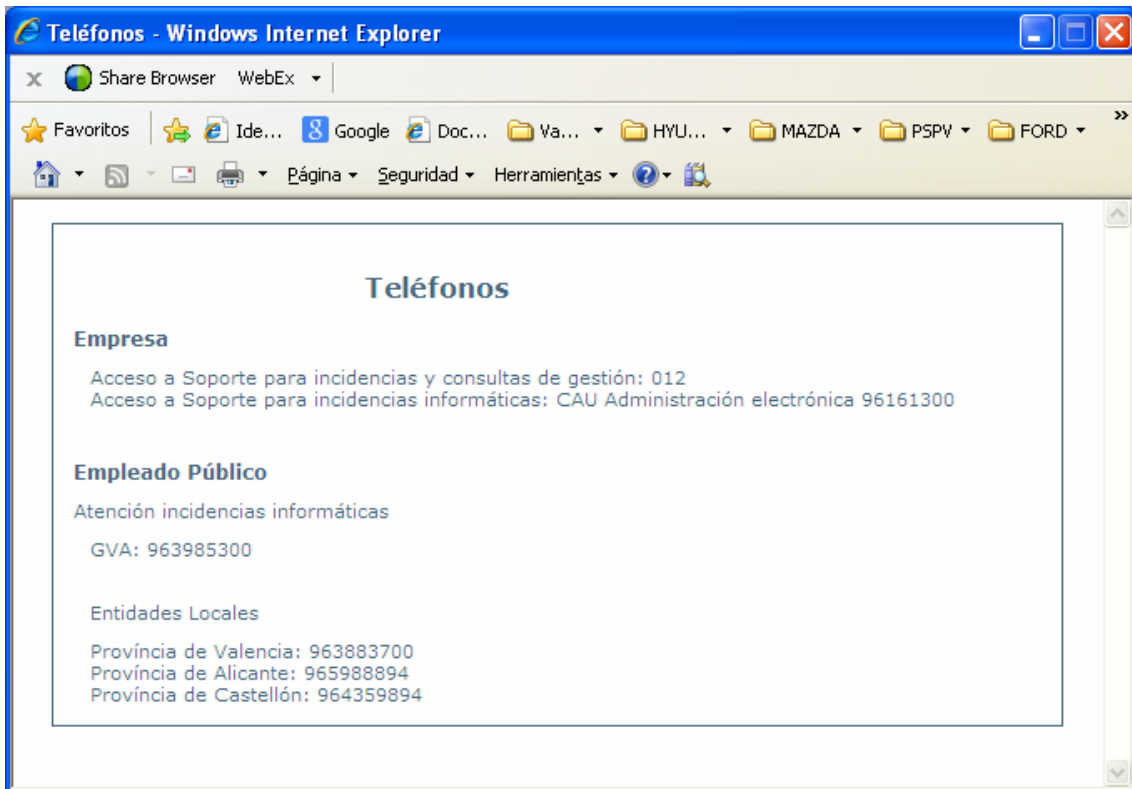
Teléfonos - Windows Internet Explorer

Share Browser WebEx

Favoritos Ide... Google Doc... Va... HYU... MAZDA PSPV FORD

Página Seguridad Herramientas

Teléfonos

Empresa

Acceso a Soporte para incidencias y consultas de gestión: 012
Acceso a Soporte para incidencias informáticas: CAU Administración electrónica 96161300

Empleado Público

Atención incidencias informáticas

GVA: 963985300

Entidades Locales

Província de Valencia: 963883700
Província de Alicante: 965988894
Província de Castellón: 964359894